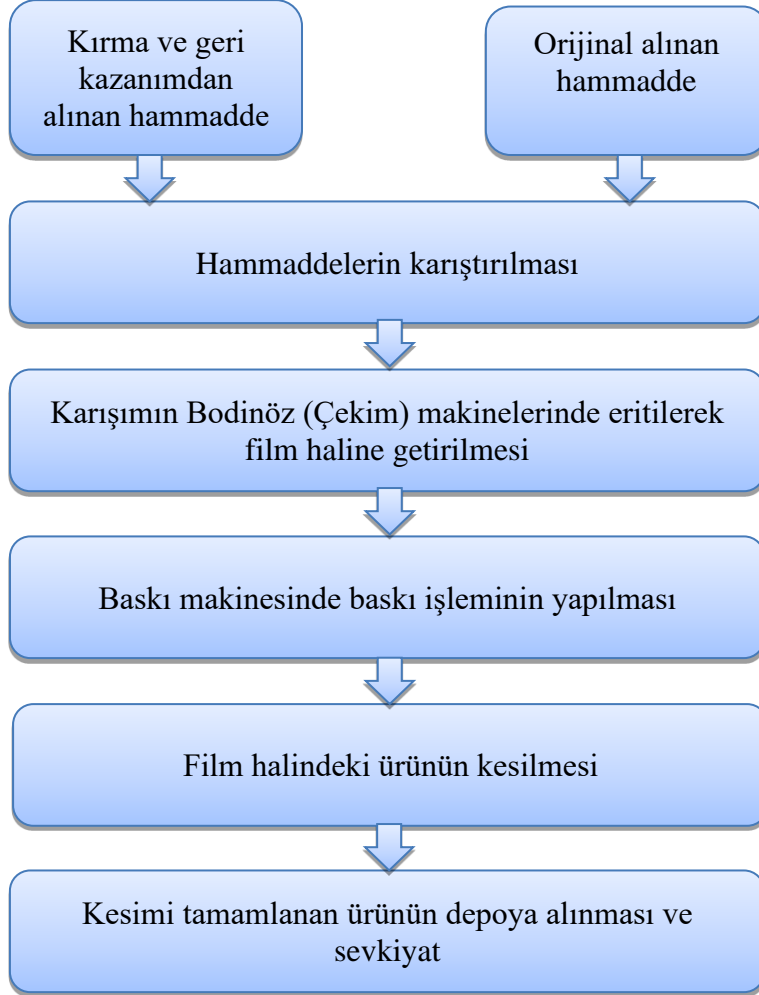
Kırma ve geri kazanımdan alınan hammadde

Orijinal alınan hammadde

Hammaddelerin karıştırılması

Karışımın Bodinöz (Çekim) makinelerinde eritilerek film haline getirilmesi

Baskı makinesinde baskı işleminin yapılması

Film halindeki ürünün kesilmesi

Kesimi tamamlanan ürünün depoya alınması ve sevkiyat